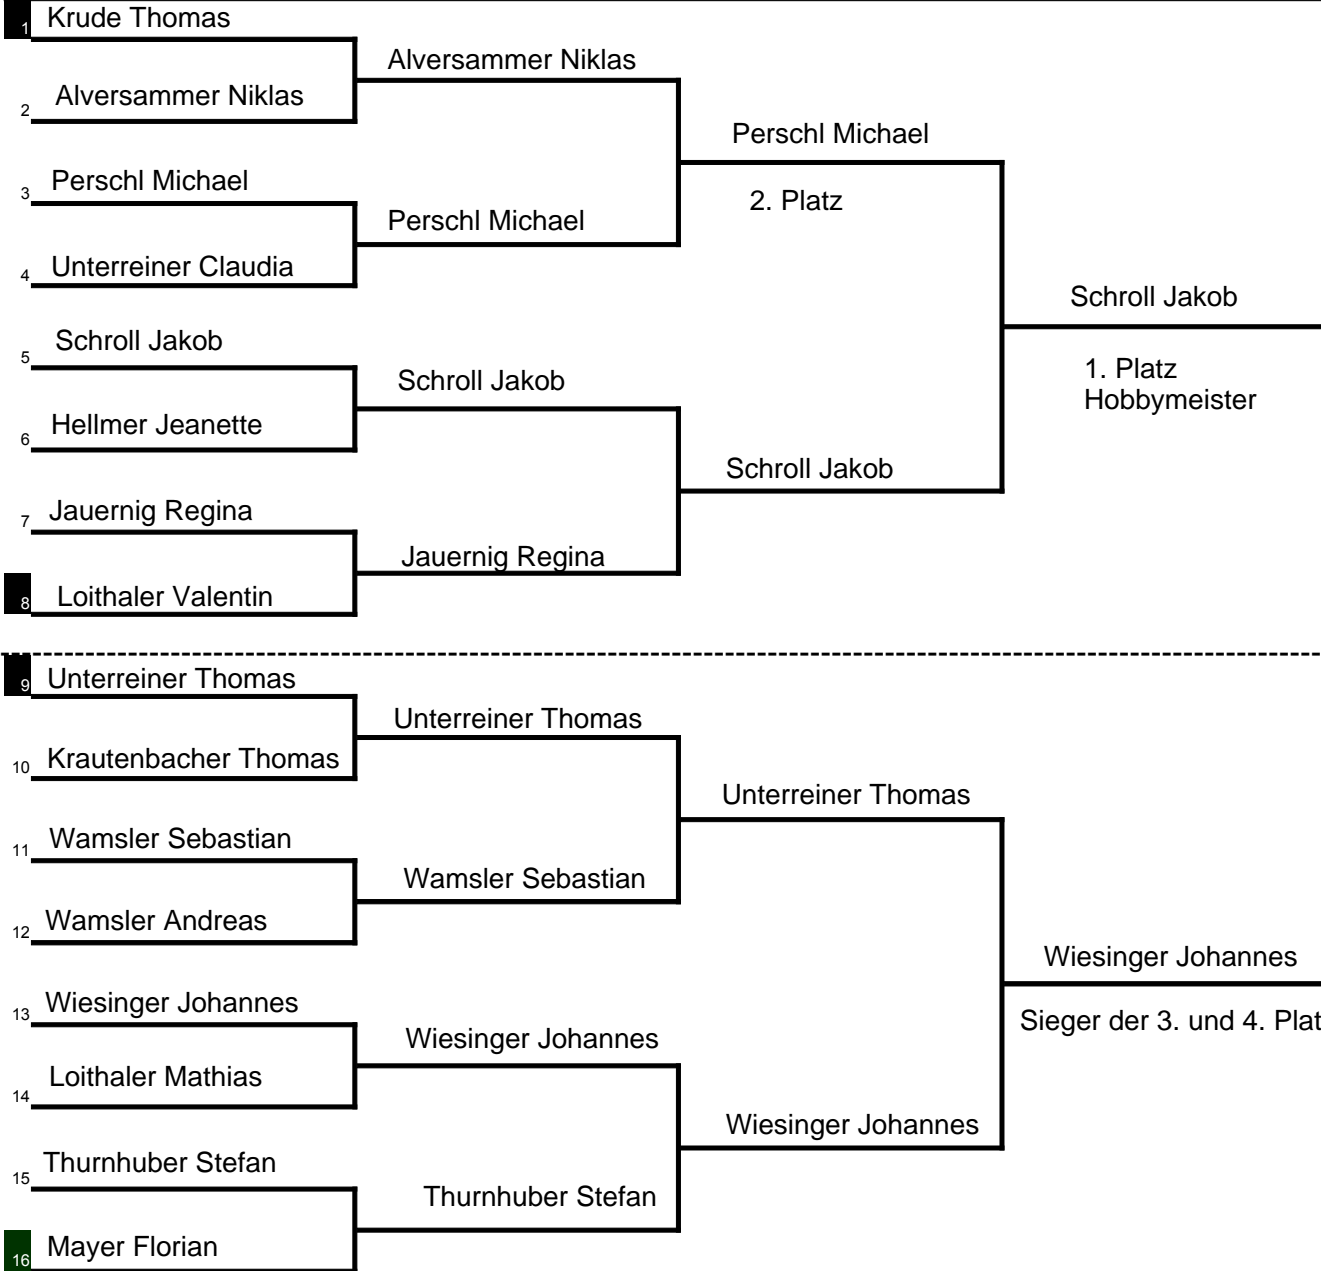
1 Krude Thomas
2 Alversammer Niklas
3 Perschl Michael
4 Unterreiner Claudia
5 Schroll Jakob
6 Hellmer Jeanette
7 Jauernig Regina
8 Loithaler Valentin

Alversammer Niklas
Perschl Michael
Schroll Jakob
Jauernig Regina

Perschl Michael
2. Platz
Schroll Jakob

Schroll Jakob
1. Platz
Hobbymeister

9 Unterreiner Thomas
10 Krautenbacher Thomas
11 Wamsler Sebastian
12 Wamsler Andreas
13 Wiesinger Johannes
14 Loithaler Mathias
15 Thurnhuber Stefan
16 Mayer Florian

Unterreiner Thomas
Wamsler Sebastian
Wiesinger Johannes
Thurnhuber Stefan

Unterreiner Thomas
Wiesinger Johannes

Wiesinger Johannes
Sieger der 3. und 4. Plat